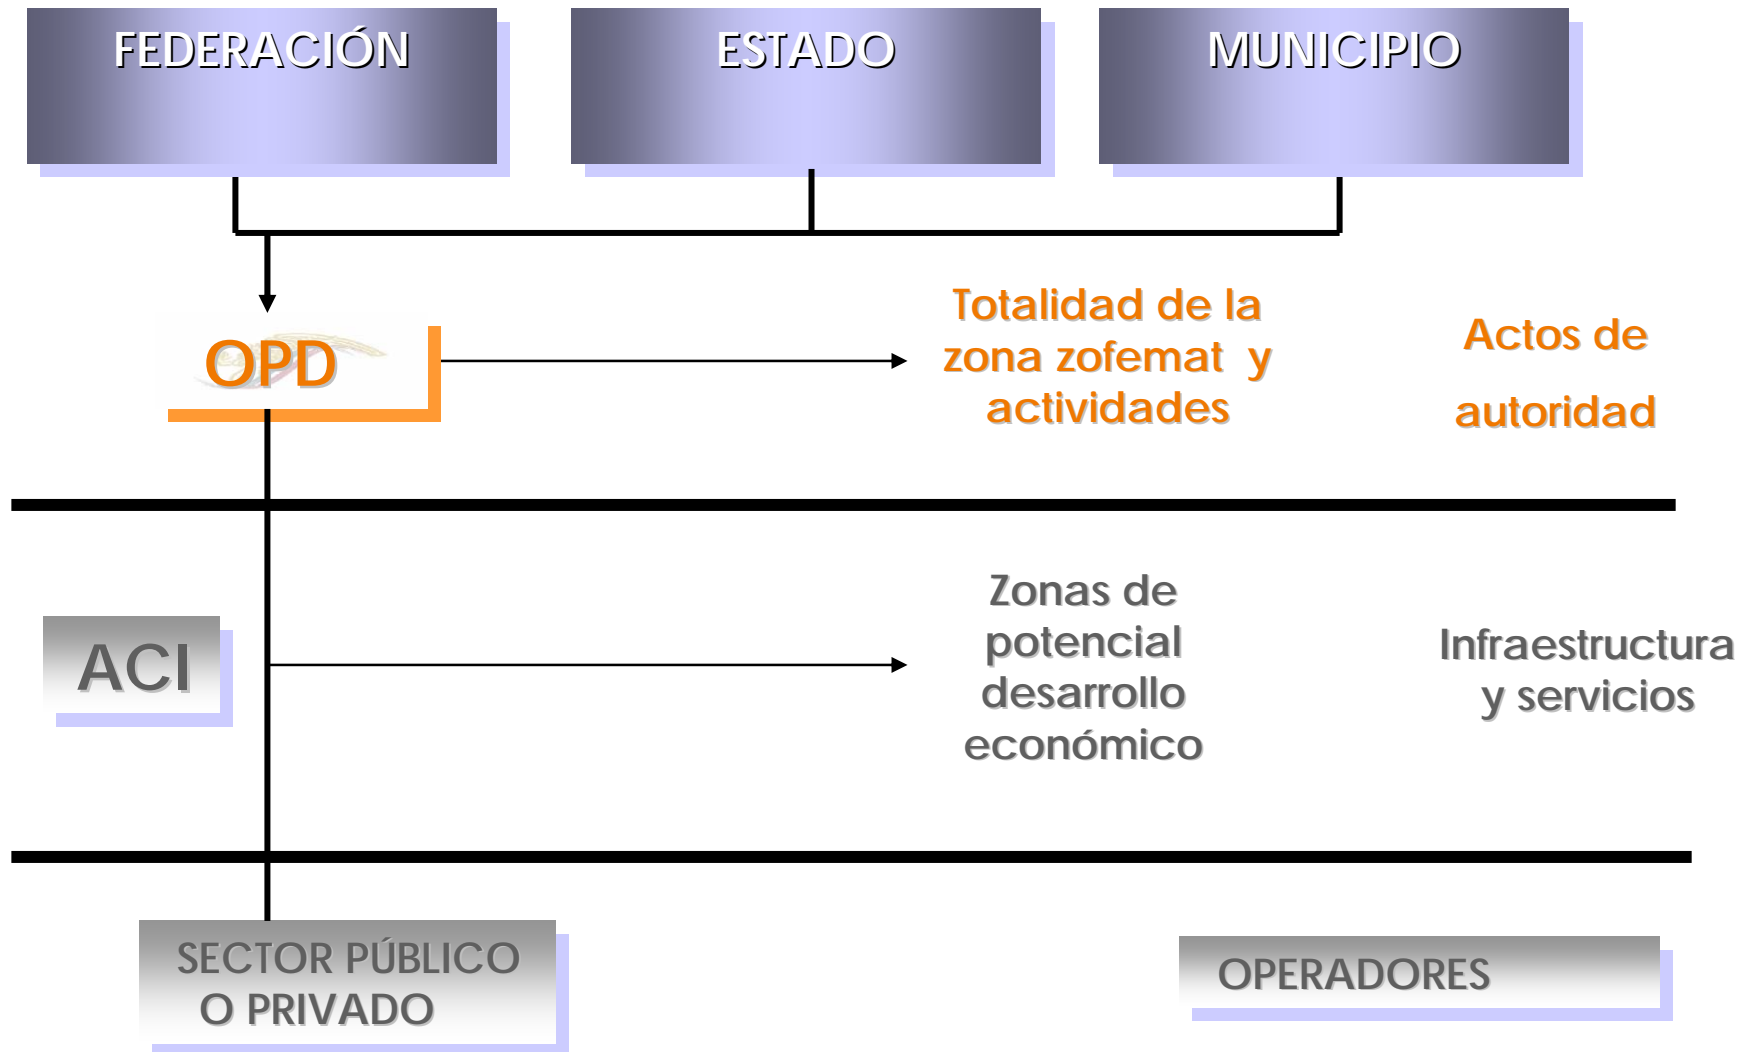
FEDERACIÓN

ESTADO

MUNICIPIO

OPD

Totalidad de la zona zofemat y actividades

Actos de autoridad

ACI

Zonas de potencial desarrollo económico

Infraestructura y servicios

SECTOR PÚBLICO O PRIVADO

OPERADORES